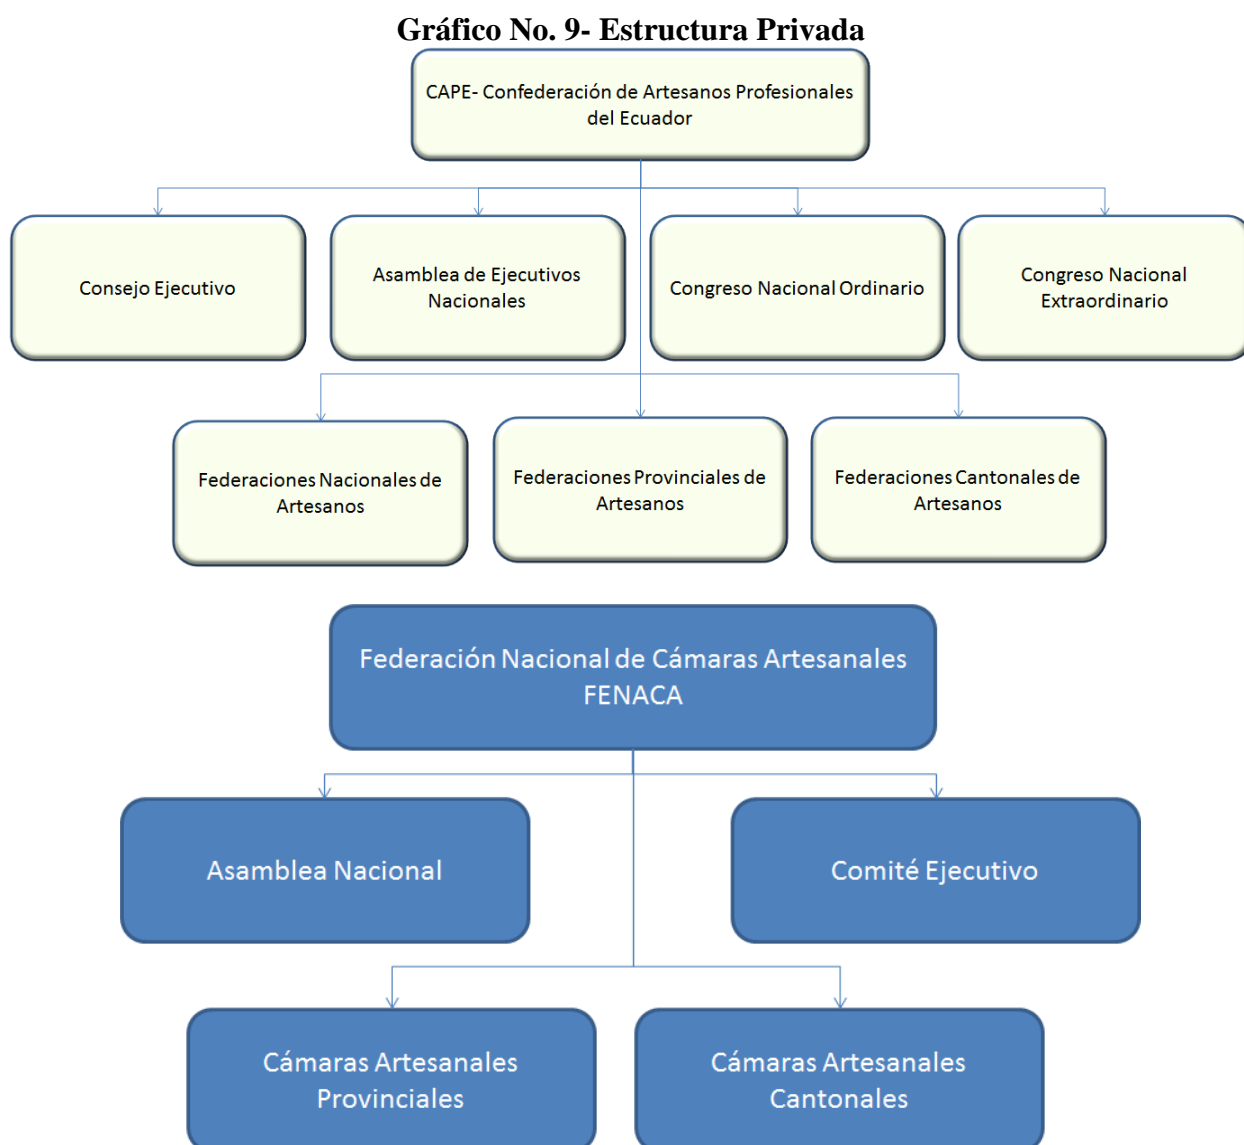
Gráfico No. 9- Estructura Privada

CAPE- Confederación de Artesanos Profesionales del Ecuador

Consejo Ejecutivo

Asamblea de Ejecutivos Nacionales

Congreso Nacional Ordinario

Congreso Nacional Extraordinario

Federaciones Nacionales de Artesanos

Federaciones Provinciales de Artesanos

Federaciones Cantonales de Artesanos

Federación Nacional de Cámaras Artesanales FENACA

Asamblea Nacional

Comité Ejecutivo

Cámaras Artesanales Provinciales

Cámaras Artesanales Cantonales